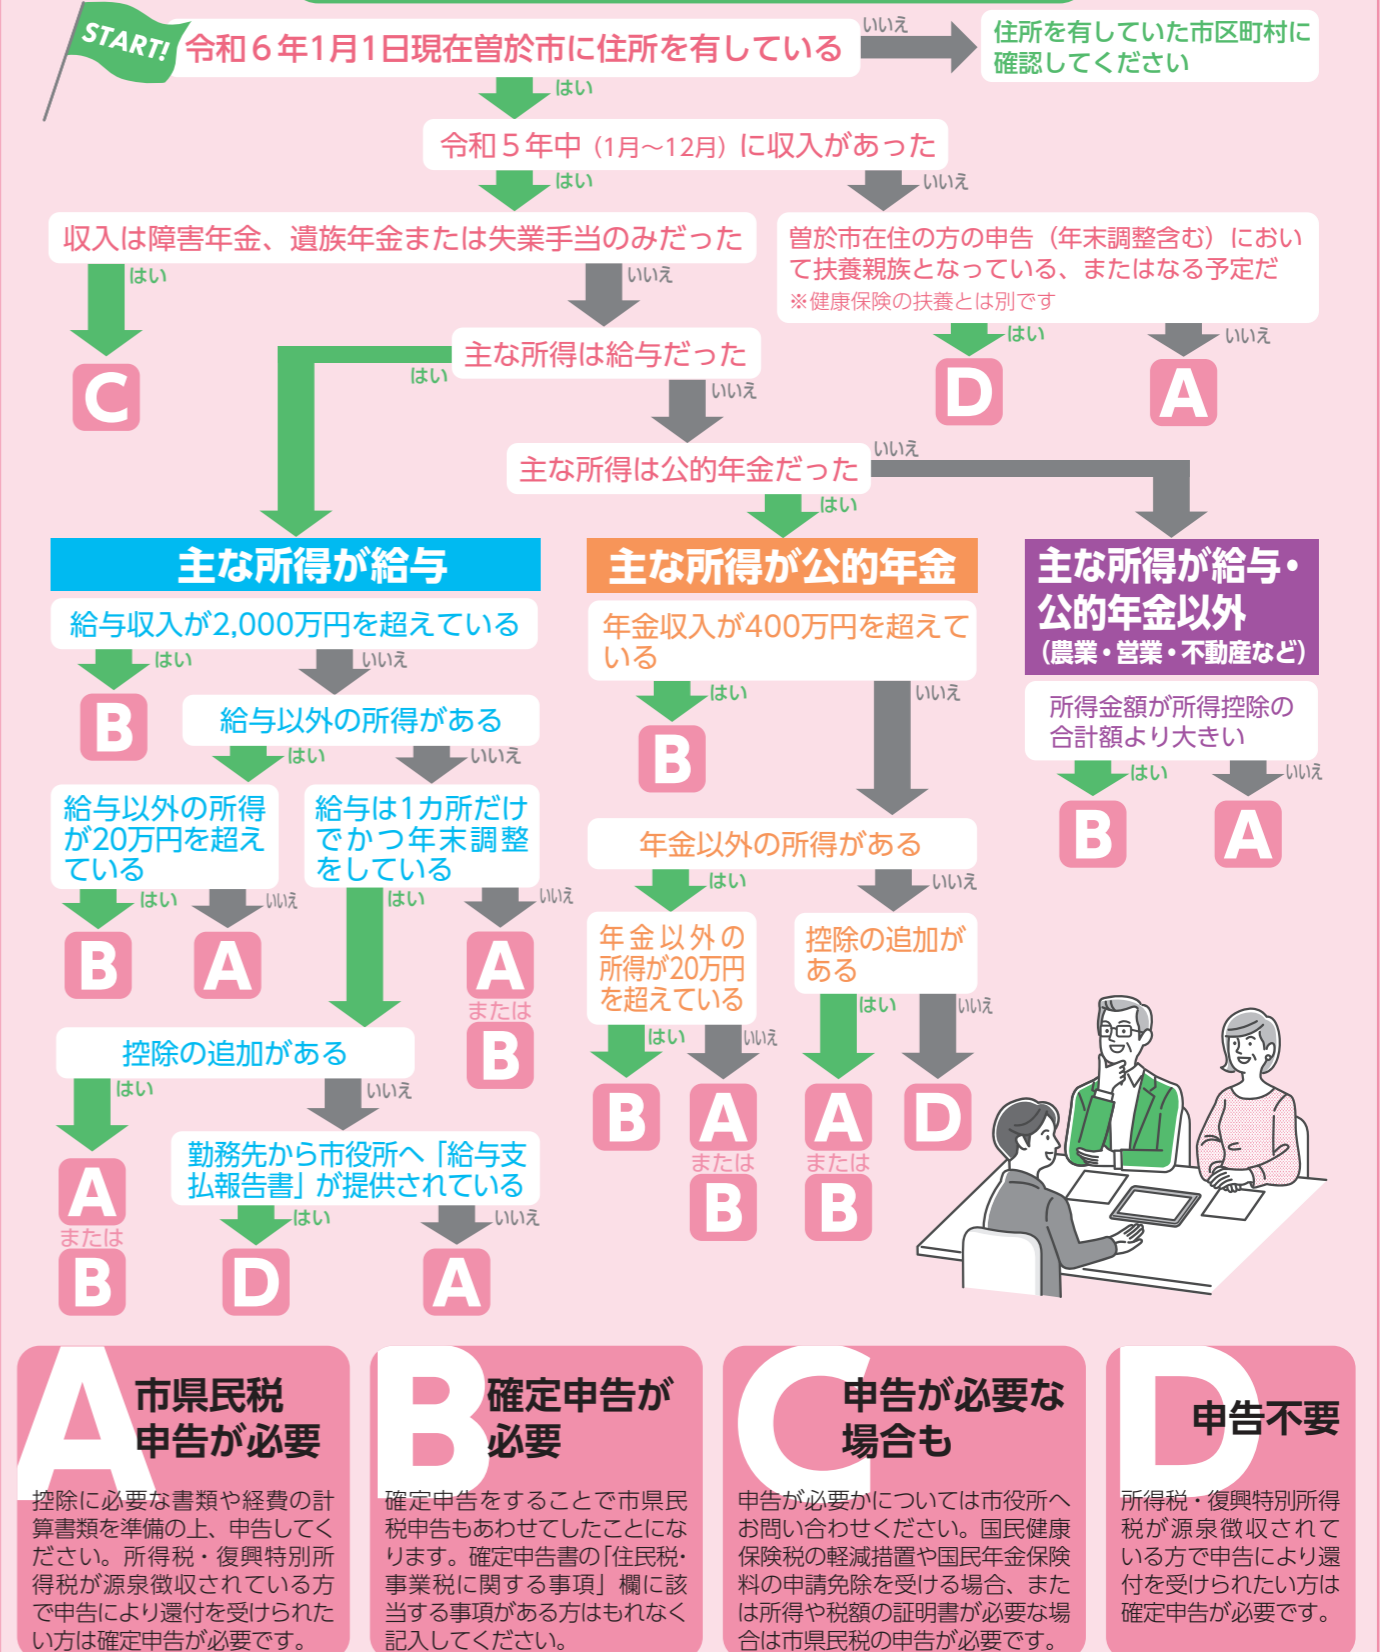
START!

令和６年1月1日現在曽於市に住所を有している

いいえ

住所を有していた市区町村に確認してください

はい

令和５年中（1月～12月）に収入があった

はい

いいえ

収入は障害年金、遺族年金または失業手当のみだった

曽於市在住の方の申告（年末調整含む）において扶養親族となっている、またはなる予定だ
※健康保険の扶養とは別です

はい

C

いいえ

主な所得は給与だった

はい

D

いいえ

A

はい

いいえ

主な所得は公的年金だった

いいえ

はい

主な所得が給与

給与収入が2,000万円を超えている

はい

B

いいえ

給与以外の所得がある

はい

いいえ

給与以外の所得が20万円を超えている

はい

B

いいえ

A

給与は1カ所だけでかつ年末調整をしている

はい

いいえ

A
または
B

控除の追加がある

はい

A
または
B

いいえ

勤務先から市役所へ「給与支払報告書」が提供されている

はい

D

いいえ

A

主な所得が公的年金

年金収入が400万円を超えている

はい

B

いいえ

年金以外の所得がある

はい

年金以外の所得が20万円を超えている

はい

B

いいえ

A
または
B

いいえ

控除の追加がある

はい

A
または
B

いいえ

D

主な所得が給与・公的年金以外
（農業・営業・不動産など）

所得金額が所得控除の合計額より大きい

はい

B

いいえ

A

A 市県民税申告が必要

控除に必要な書類や経費の計算書類を準備の上、申告してください。所得税・復興特別所得税が源泉徴収されている方で申告により還付を受けられたい方は確定申告が必要です。

B 確定申告が必要

確定申告をすることで市県民税申告もあわせてしたことになります。確定申告書の「住民税・事業税に関する事項」欄に該当する事項がある方はもれなく記入してください。

C 申告が必要な場合も

申告が必要かについては市役所へお問い合わせください。国民健康保険税の軽減措置や国民年金保険料の申請免除を受ける場合、または所得や税額の証明書が必要な場合は市県民税の申告が必要です。

D 申告不要

所得税・復興特別所得税が源泉徴収されている方で申告により還付を受けられたい方は確定申告が必要です。